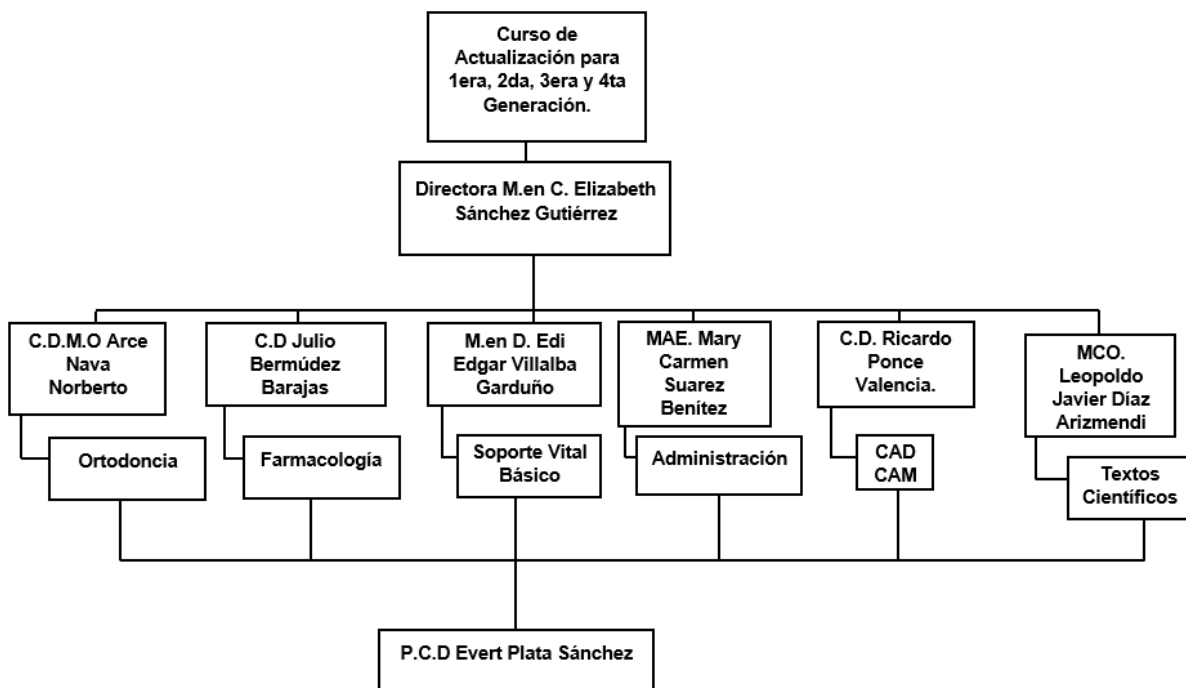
Curso de Actualización para 1era, 2da, 3era y 4ta Generación.

Directora M.en C. Elizabeth Sánchez Gutiérrez

C.D.M.O Arce Nava Norberto

Ortodoncia

C.D Julio Bermúdez Barajas

Farmacología

M.en D. Edi Edgar Villalba Garduño

Soporte Vital Básico

MAE. Mary Carmen Suarez Benítez

Administración

C.D. Ricardo Ponce Valencia.

CAD CAM

MCO. Leopoldo Javier Díaz Arizmendi

Textos Científicos

P.C.D Evert Plata Sánchez